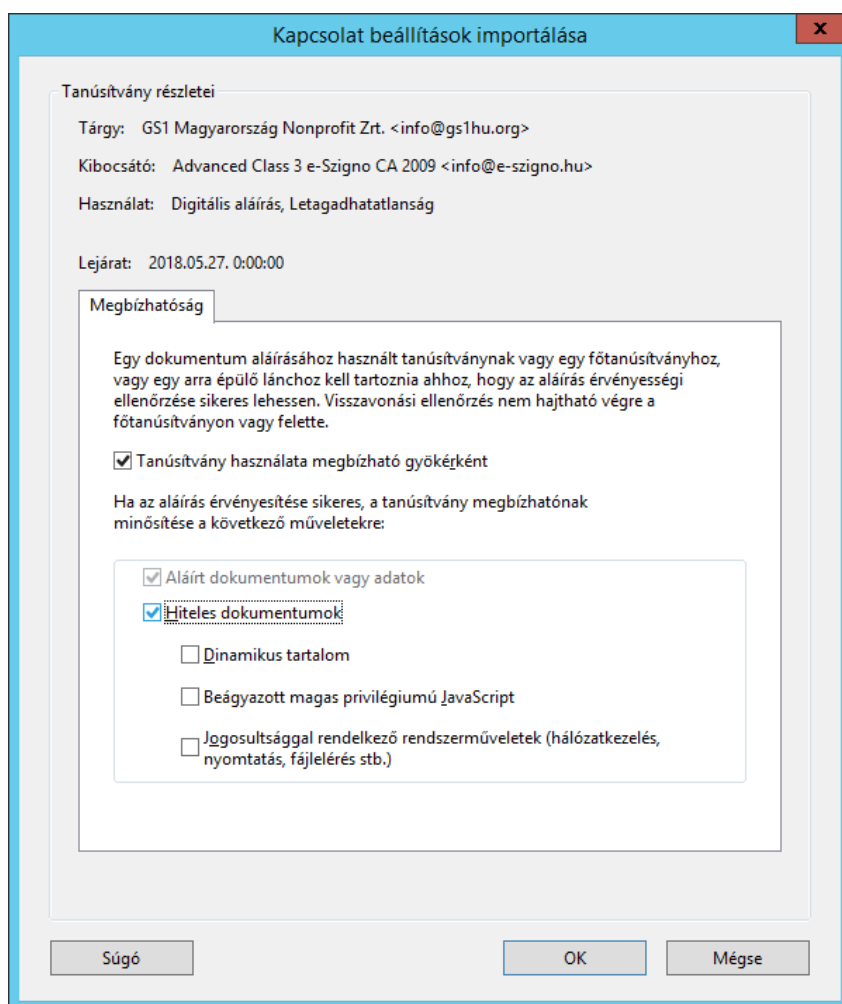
Kapcsolat beállítások importálása

x

Tanúsítvány részletei

Tárgy: GS1 Magyarország Nonprofit Zrt. <info@gs1hu.org>

Kibocsátó: Advanced Class 3 e-Szigno CA 2009 <info@e-szigno.hu>

Használat: Digitális aláírás, Letagadhatatlanság

Lejárat: 2018.05.27. 0:00:00

Megbízhatóság

Egy dokumentum aláírásához használt tanúsítványnak vagy egy főtanúsítványhoz, vagy egy arra épülő lánchoz kell tartoznia ahhoz, hogy az aláírás érvényességi ellenőrzése sikeres lehessen. Visszavonási ellenőrzés nem hajtható végre a főtanúsítványon vagy felette.

Tanúsítvány használata megbízható gyökérként

Ha az aláírás érvényesítése sikeres, a tanúsítvány megbízhatónak minősítése a következő műveletekre:

Aláírt dokumentumok vagy adatok

Hiteles dokumentumok

Dinamikus tartalom

Beágyazott magas privilégiumú JavaScript

Jogosultsággal rendelkező rendszerműveletek (hálózatkezelés, nyomtatás, fájlelérés stb.)

Súgó

OK

Mégse